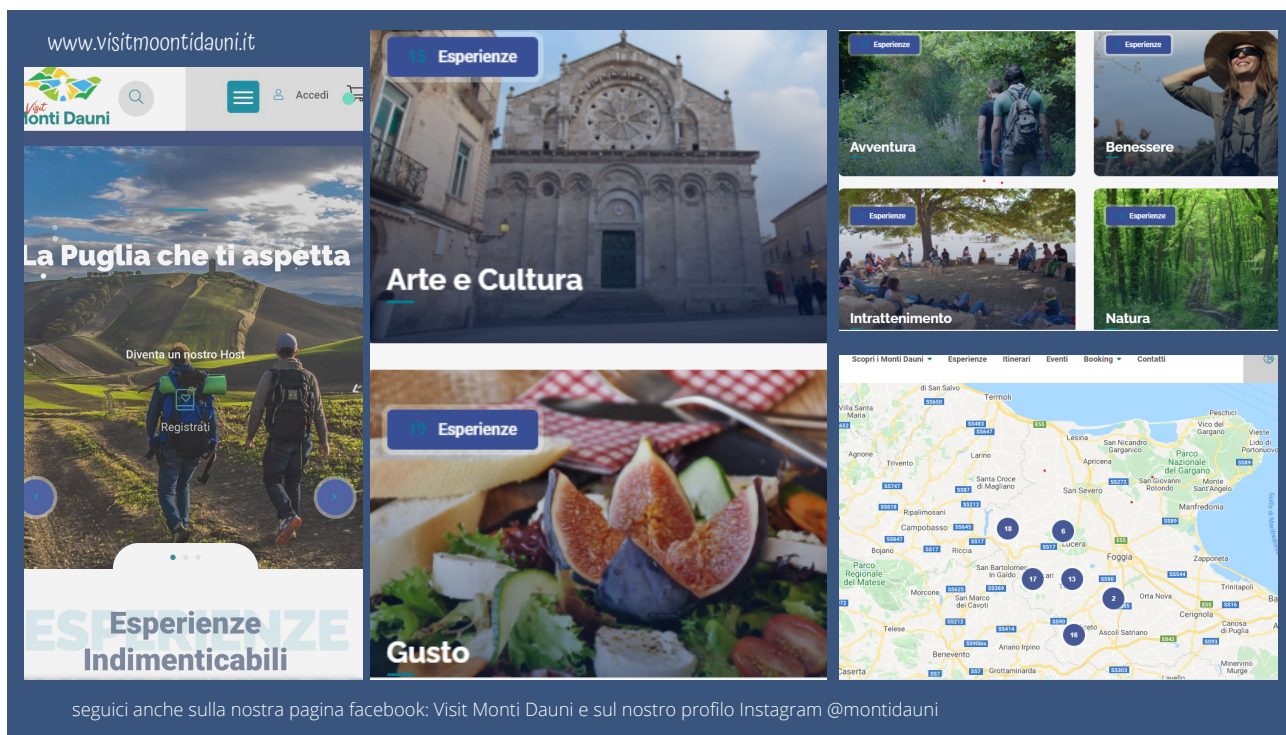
www.visitmoontidauni.it

Visit Monti Dauni

Accedi

La Puglia che ti aspetta

Diventa un nostro Host

Registrati

ESPERIENZE

Esperienze Indimenticabili

15 Esperienze

Arte e Cultura

19 Esperienze

Gusto

Esperienze

Avventura

Esperienze

Benessere

Esperienze

Intrattenimento

Esperienze

Natura

Scopri i Monti Dauni Esperienze Itinerari Eventi Booking Contatti

Termoli

San Severo

Foggia

Lucera

Manfredonia

Campobasso

Cerignola

Benevento

Ariano Irpino

Ascoli Satriano

San Marco dei Cavoli

Riccia

Bojano

Morcone

Telese

Vico del Gargano

Peschici

Vieste

Lesina

Apricena

San Nicandro Garganico

San Giovanni Rotondo

Monte Sant'Angelo

Parco Nazionale del Gargano

Zapponeta

Trinitapoli

Canosa di Puglia

Minervino Murge

Orta Nova

Larino

Santa Croce di Magliano

Ripalimosani

Trivento

Agnone

Parco Regionale del Matese

San Bartolomeo In Galdo

Caserta

Grottaminarda

Lavello

18

6

17

13

2

16

seguici anche sulla nostra pagina facebook: Visit Monti Dauni e sul nostro profilo Instagram @montidauni